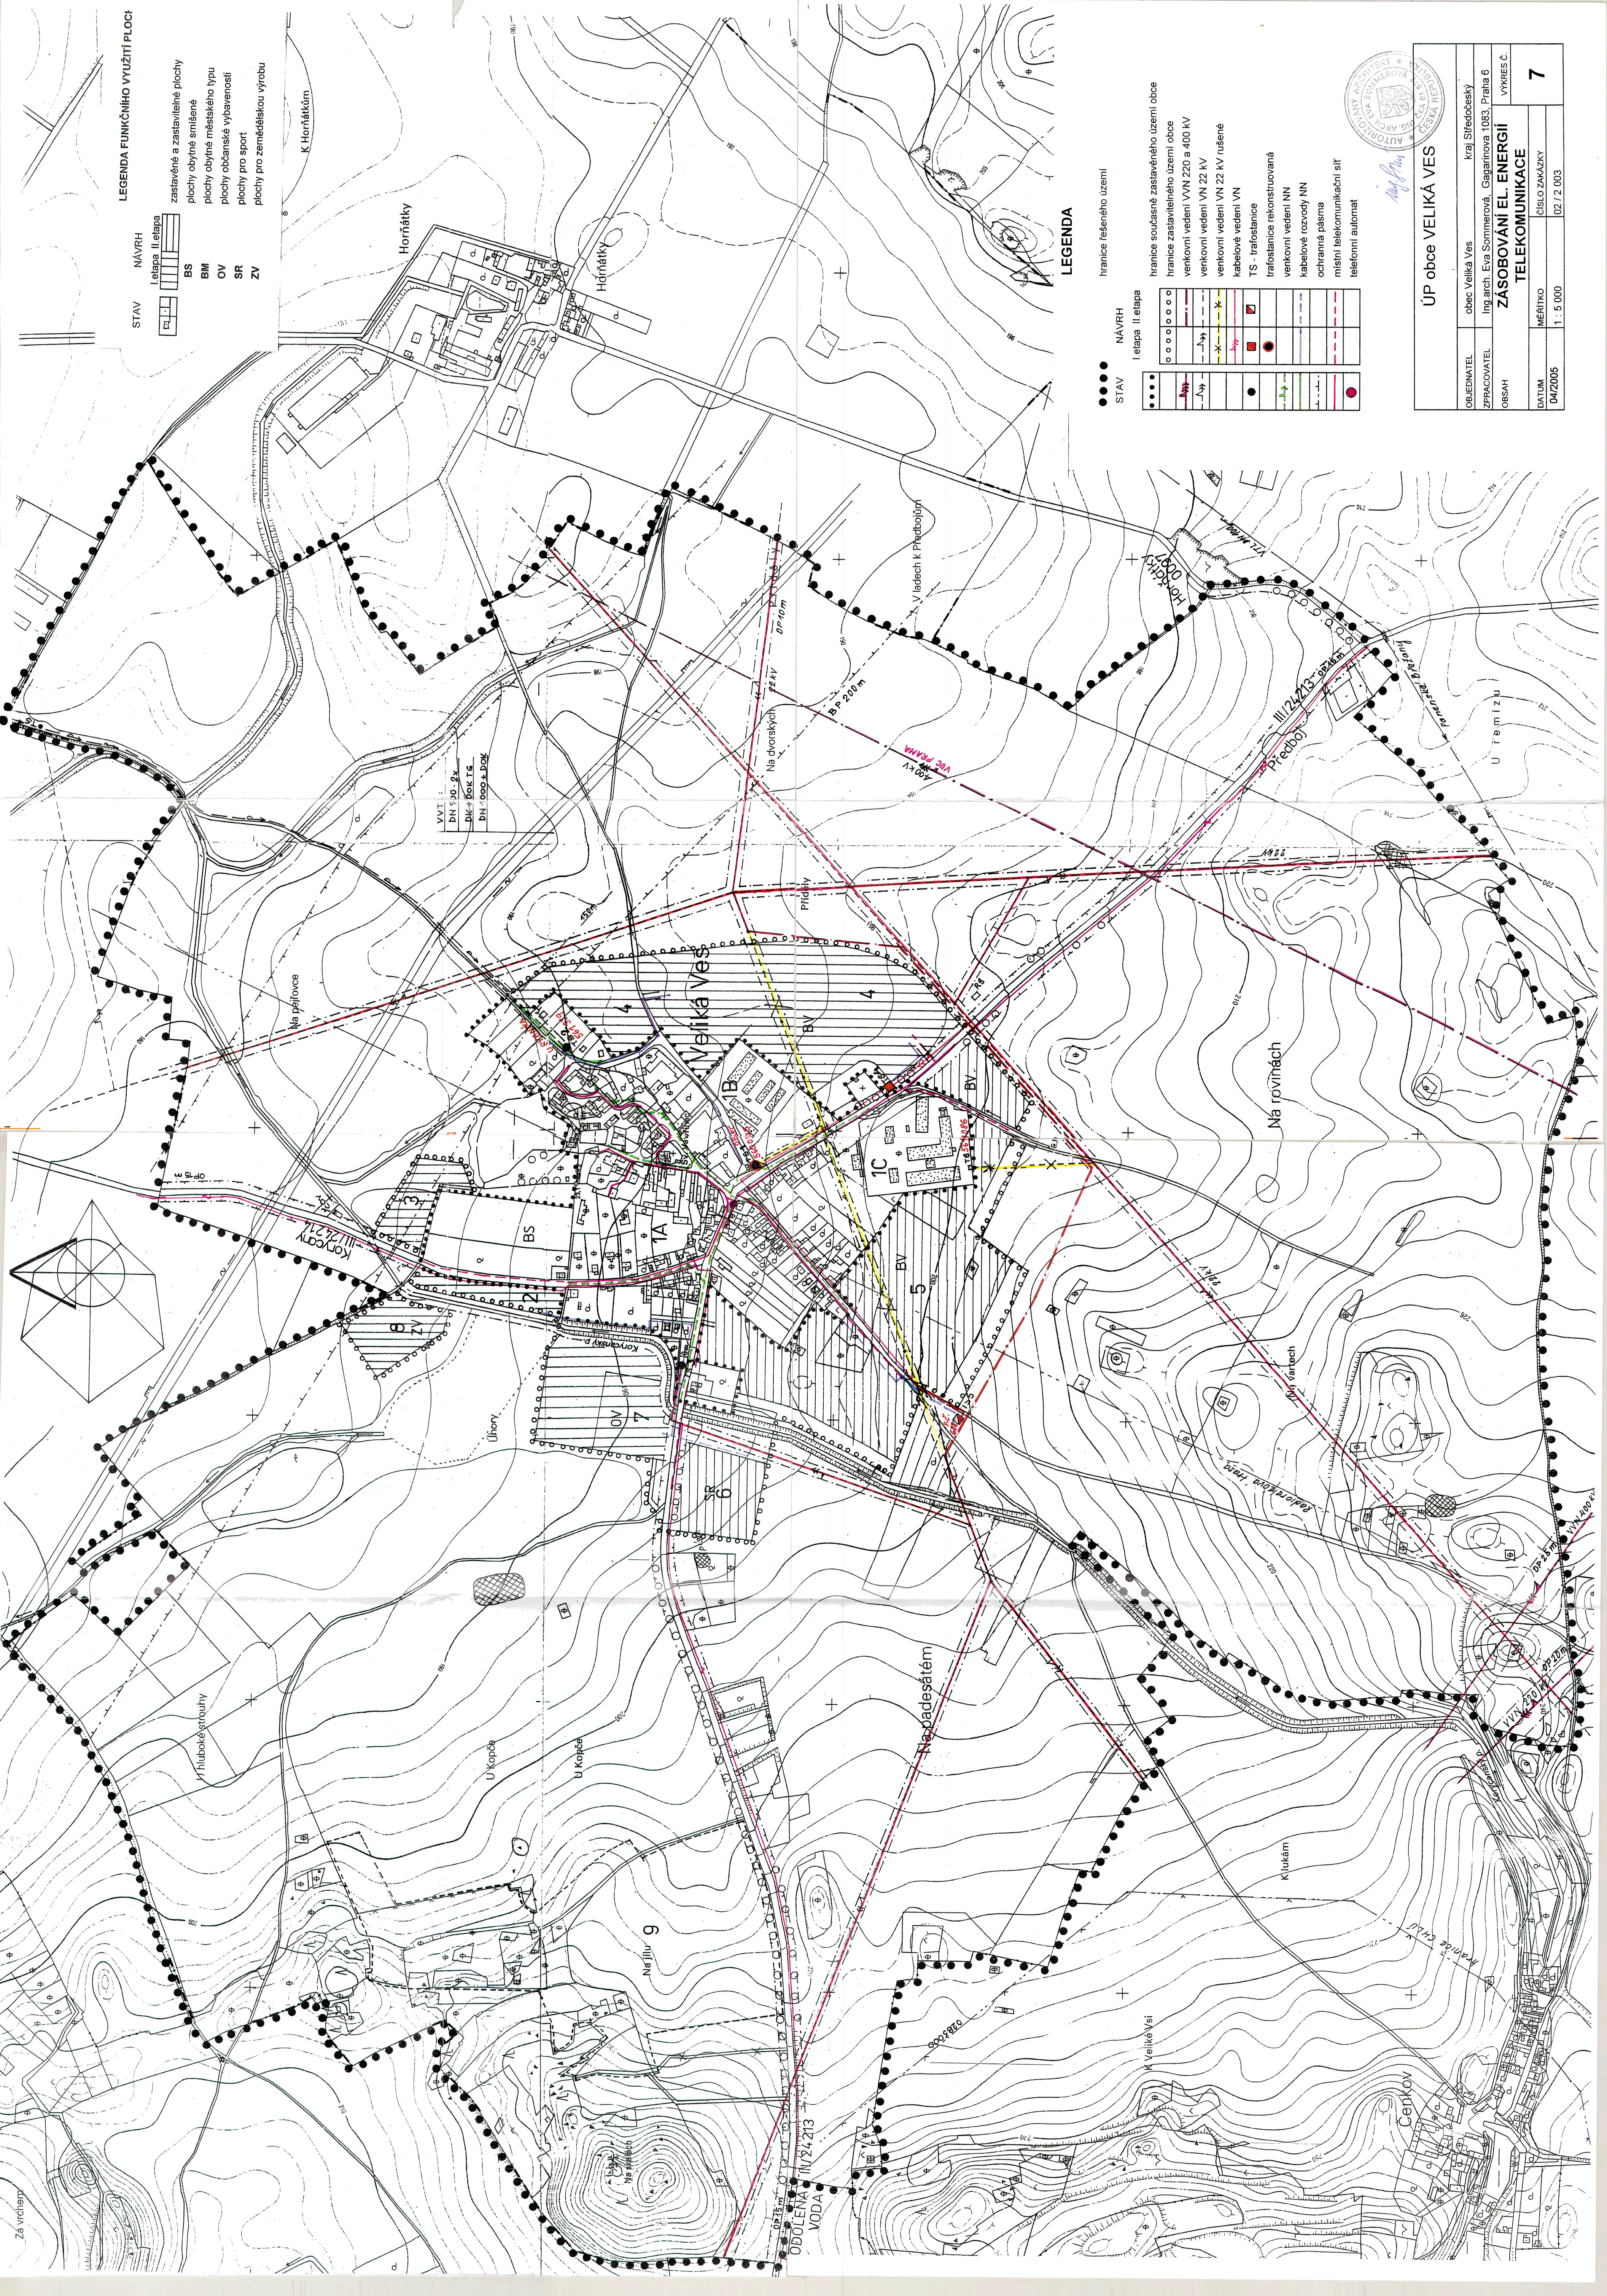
LEGENDA FUNKČNÍHO VYUŽITÍ PLOCH

| STAV | NÁVRH I.etapa II.etapa | |
|---|---|---|
| | | zastavěné a zastavitelné plochy |
| | BS | plochy obytné smíšené |
| | BM | plochy obytné městského typu |
| | OV | plochy občanské vybavenosti |
| | SR | plochy pro sport |
| | ZV | plochy pro zemědělskou výrobu |

LEGENDA

hranice řešeného území

| STAV | NÁVRH I.etapa II.etapa | |
|---|---|---|
| | | hranice současně zastavěného území obce |
| | | hranice zastavitelného území obce |
| | | venkovní vedení VVN 220 a 400 kV |
| | | venkovní vedení VN 22 kV |
| | | venkovní vedení VN 22 kV rušené |
| | | kabelové vedení VN |
| | | TS - trafostanice |
| | | trafostanice rekonstruovaná |
| | | venkovní vedení NN |
| | | kabelové rozvody NN |
| | | ochranná pásma |
| | | místní telekomunikační síť |
| | | telefonní automat |

ÚP obce VELIKÁ VES

| OBJEDNATEL | obec Veliká Ves | kraj Středočeský |
|---|---|---|
| ZPRACOVATEL | Ing. arch. Eva Sommerová, Gagarinova 1083, Praha 6 | |
| OBSAH | ZÁSOBOVÁNÍ EL. ENERGIÍ TELEKOMUNIKACE | VÝKRES Č. 7 |
| DATUM 04/2005 | MĚŘÍTKO 1 : 5 000 | ČÍSLO ZAKÁZKY 02 / 2 003 |

Hořátky
K Hořátkům
V ladech k Předbojům
Předboj
III/24213
U řemízu
Na dvorských
Přídavy
Veliká Ves
Na rovinách
Na příčovce
Konopáče
III/24214
Úhory
Na padesátém
U Kopče
U Kopče
V hlubokém úvozu
Na jílu
Klukám
K Veliké Vsi
Cenkov
Za vrchem
Na vrchu
ODOLENA VODA
III/24213
VVN 220 kV
VVN 400 kV
VVN PRAHA
BV
BS
ZV
OV
SR
1A
1B
1C
2
3
4
4
5
6
7
8
9
VVT
DN 500 - ZV
DN 800 - TG
DN 1000 - PCK